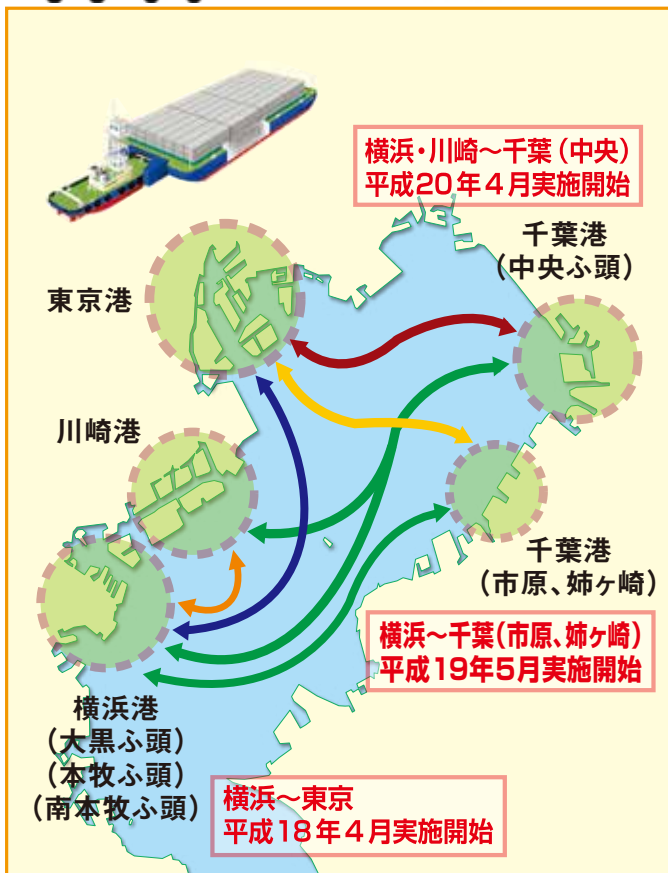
横浜・川崎～千葉（中央）
平成20年4月実施開始

千葉港
（中央ふ頭）

東京港

川崎港

千葉港
（市原、姉ヶ崎）

横浜～千葉（市原、姉ヶ崎）
平成19年5月実施開始

横浜港
（大黒ふ頭）
（本牧ふ頭）
（南本牧ふ頭）

横浜～東京
平成18年4月実施開始